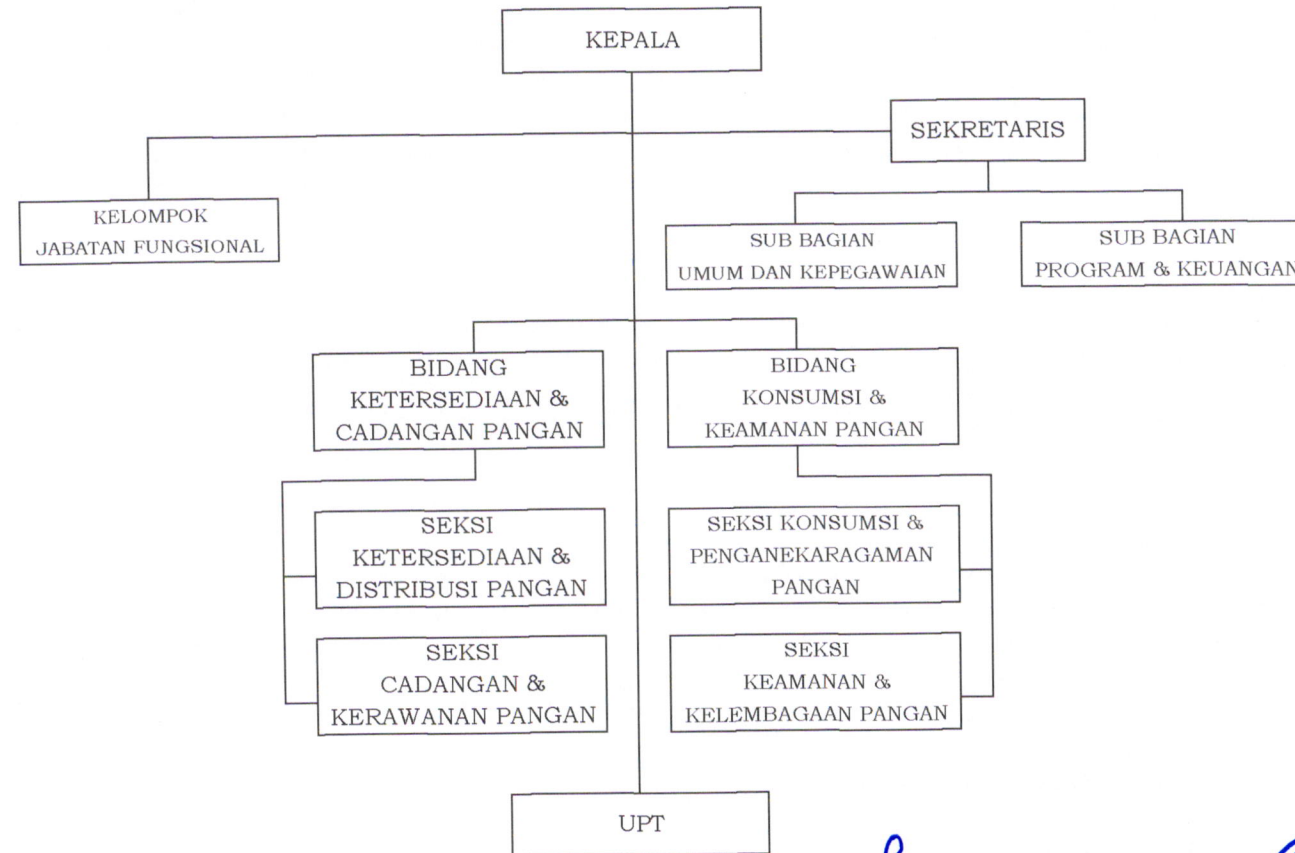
KEPALA

SEKRETARIS

KELOMPOK JABATAN FUNGSIONAL

SUB BAGIAN UMUM DAN KEPEGAWAIAN

SUB BAGIAN PROGRAM & KEUANGAN

BIDANG KETERSEDIAAN & CADANGAN PANGAN

BIDANG KONSUMSI & KEAMANAN PANGAN

SEKSI KETERSEDIAAN & DISTRIBUSI PANGAN

SEKSI CADANGAN & KERAWANAN PANGAN

SEKSI KONSUMSI & PENGANEKARAGAMAN PANGAN

SEKSI KEAMANAN & KELEMBAGAAN PANGAN

UPT